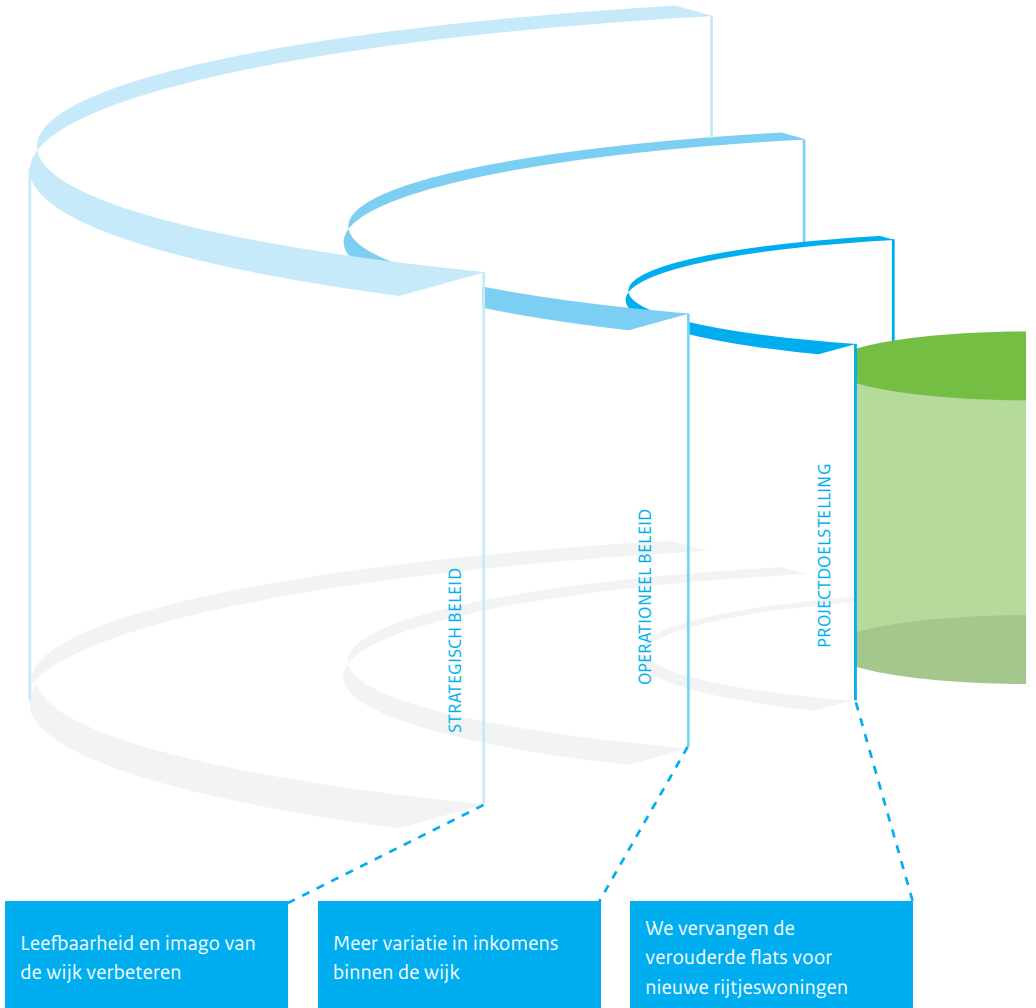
STRATEGISCH BELEID

OPERATIONEEL BELEID

PROJECTDOELSTELLING

Leefbaarheid en imago van de wijk verbeteren

Meer variatie in inkomens binnen de wijk

We vervangen de verouderde flats voor nieuwe rijtjeswoningen